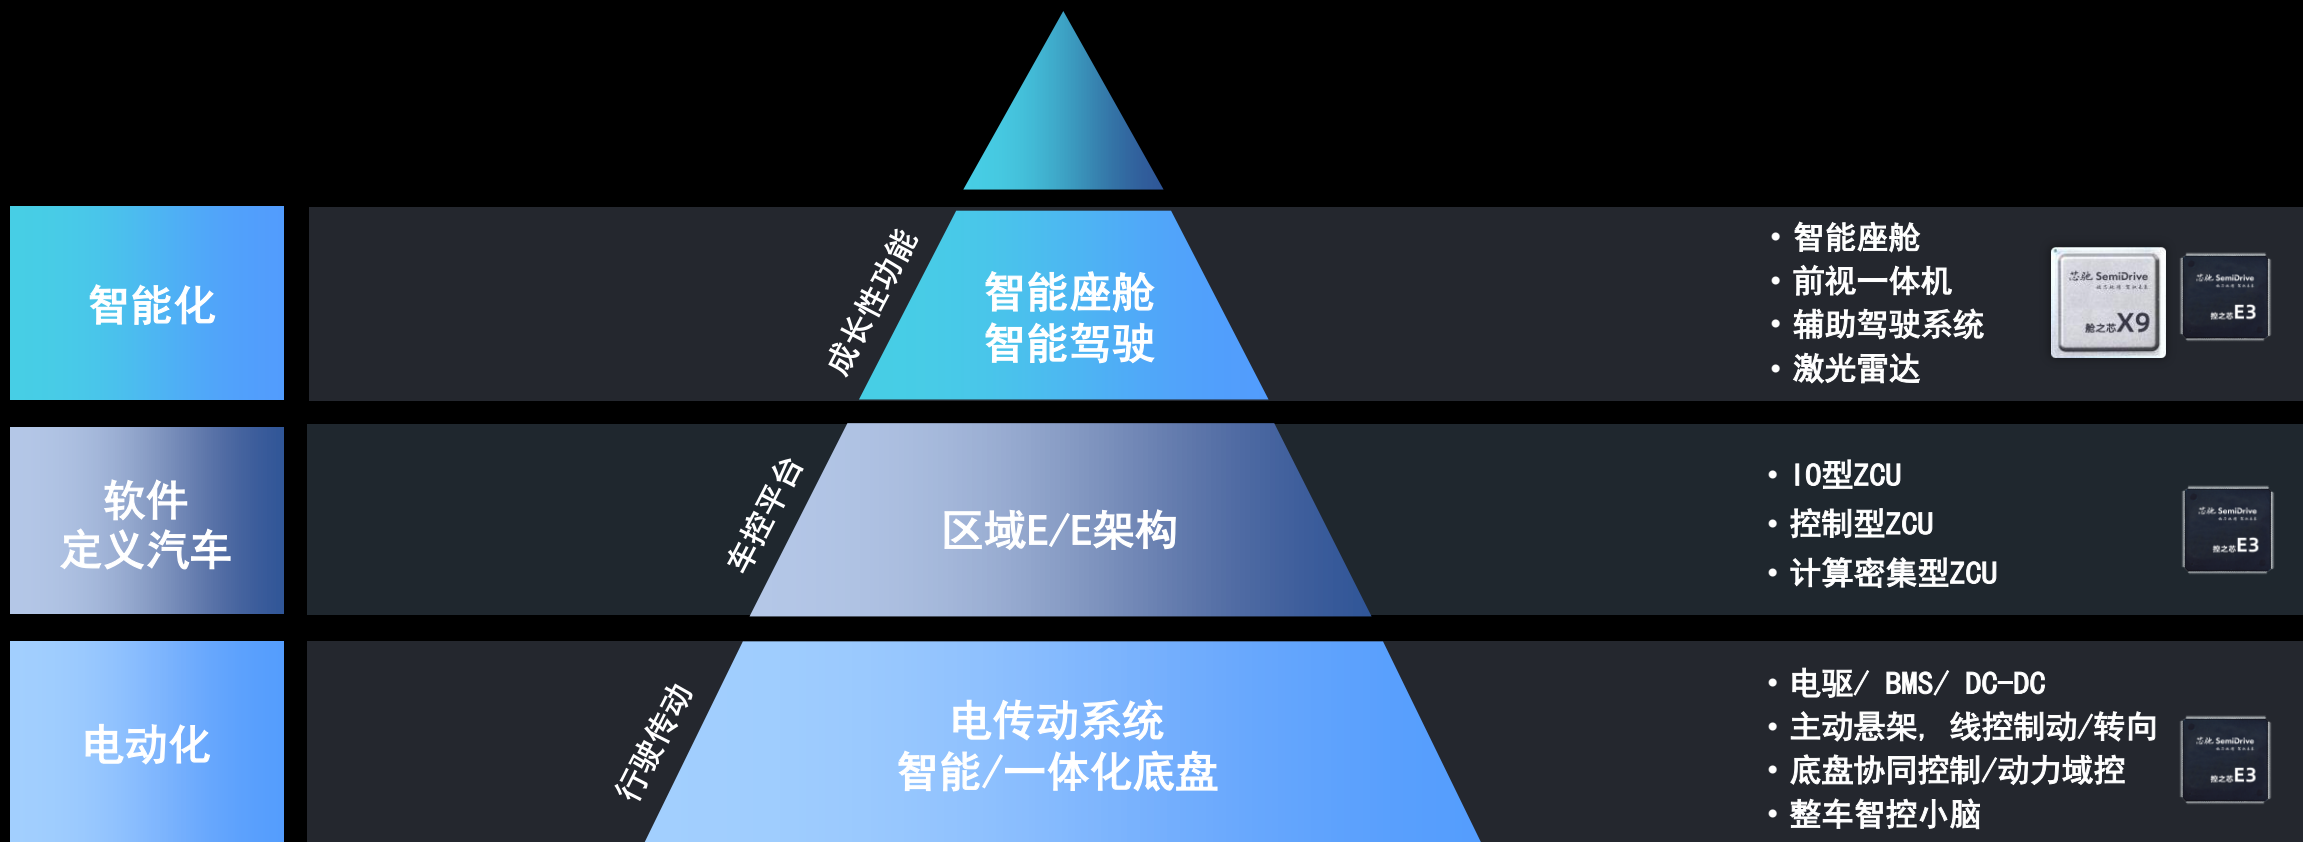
智能化

成长性功能

智能座舱
智能驾驶

• 智能座舱
• 前视一体机
• 辅助驾驶系统
• 激光雷达

芯驰 SemiDrive
舱之芯X9

芯驰 SemiDrive
舱之芯E3

软件
定义汽车

车控平台

区域E/E架构

• IO型ZCU
• 控制型ZCU
• 计算密集型ZCU

芯驰 SemiDrive
舱之芯E3

电动化

行驶传动

电传动系统
智能/一体化底盘

• 电驱/ BMS/ DC-DC
• 主动悬架, 线控制动/转向
• 底盘协同控制/动力域控
• 整车智控小脑

芯驰 SemiDrive
舱之芯E3